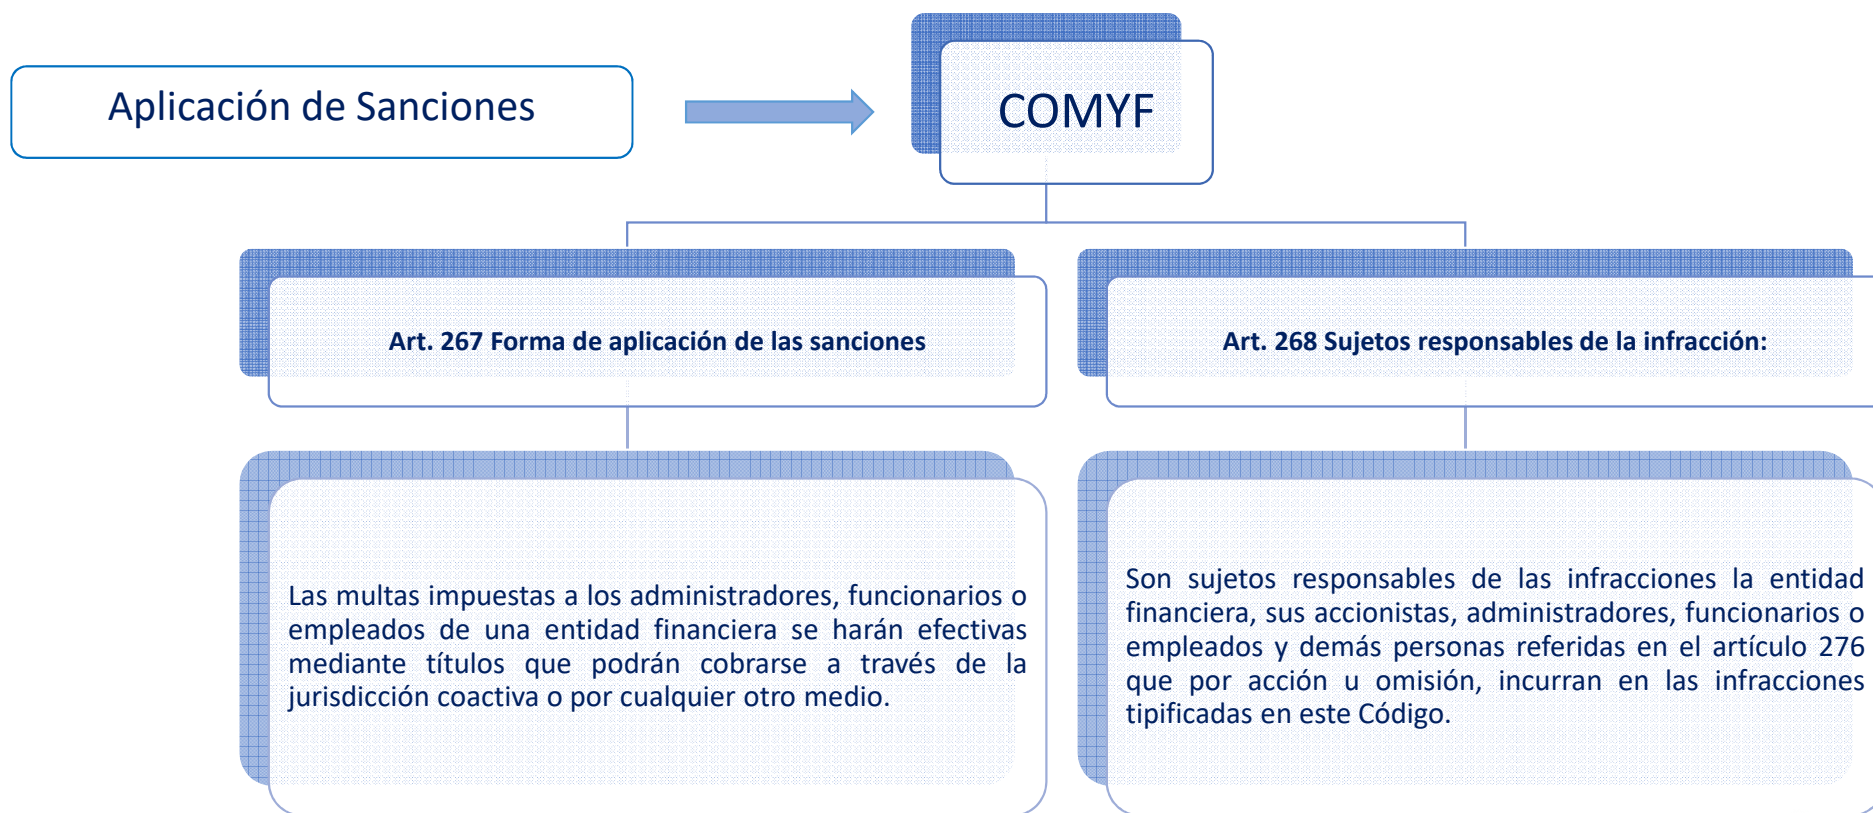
Aplicación de Sanciones

COMYF

Art. 267 Forma de aplicación de las sanciones

Las multas impuestas a los administradores, funcionarios o empleados de una entidad financiera se harán efectivas mediante títulos que podrán cobrarse a través de la jurisdicción coactiva o por cualquier otro medio.

Art. 268 Sujetos responsables de la infracción:

Son sujetos responsables de las infracciones la entidad financiera, sus accionistas, administradores, funcionarios o empleados y demás personas referidas en el artículo 276 que por acción u omisión, incurran en las infracciones tipificadas en este Código.